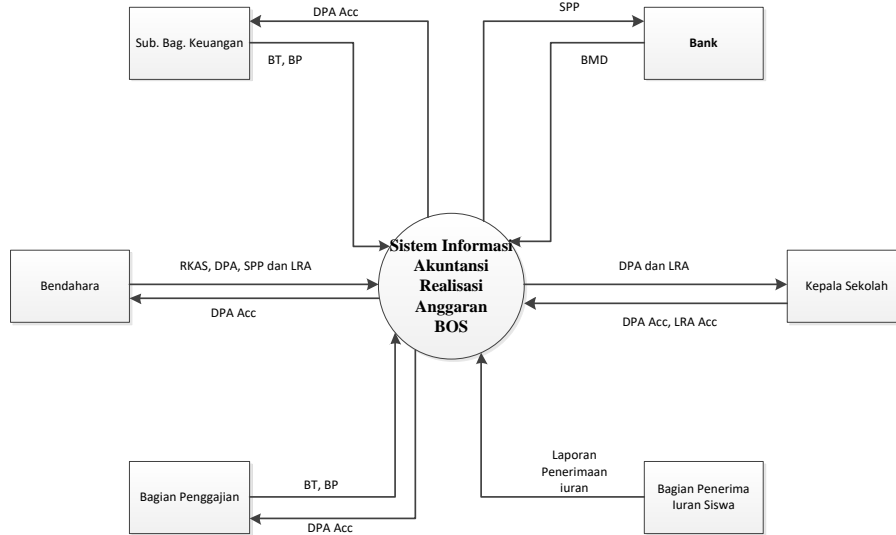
Sub. Bag. Keuangan

DPA Acc

BT, BP

SPP

BMD

Bank

Bendahara

RKAS, DPA, SPP dan LRA

DPA Acc

Sistem Informasi Akuntansi Realisasi Anggaran BOS

DPA dan LRA

DPA Acc, LRA Acc

Kepala Sekolah

Bagian Penggajian

BT, BP

DPA Acc

Laporan Penerimaan iuran

Bagian Penerima Iuran Siswa